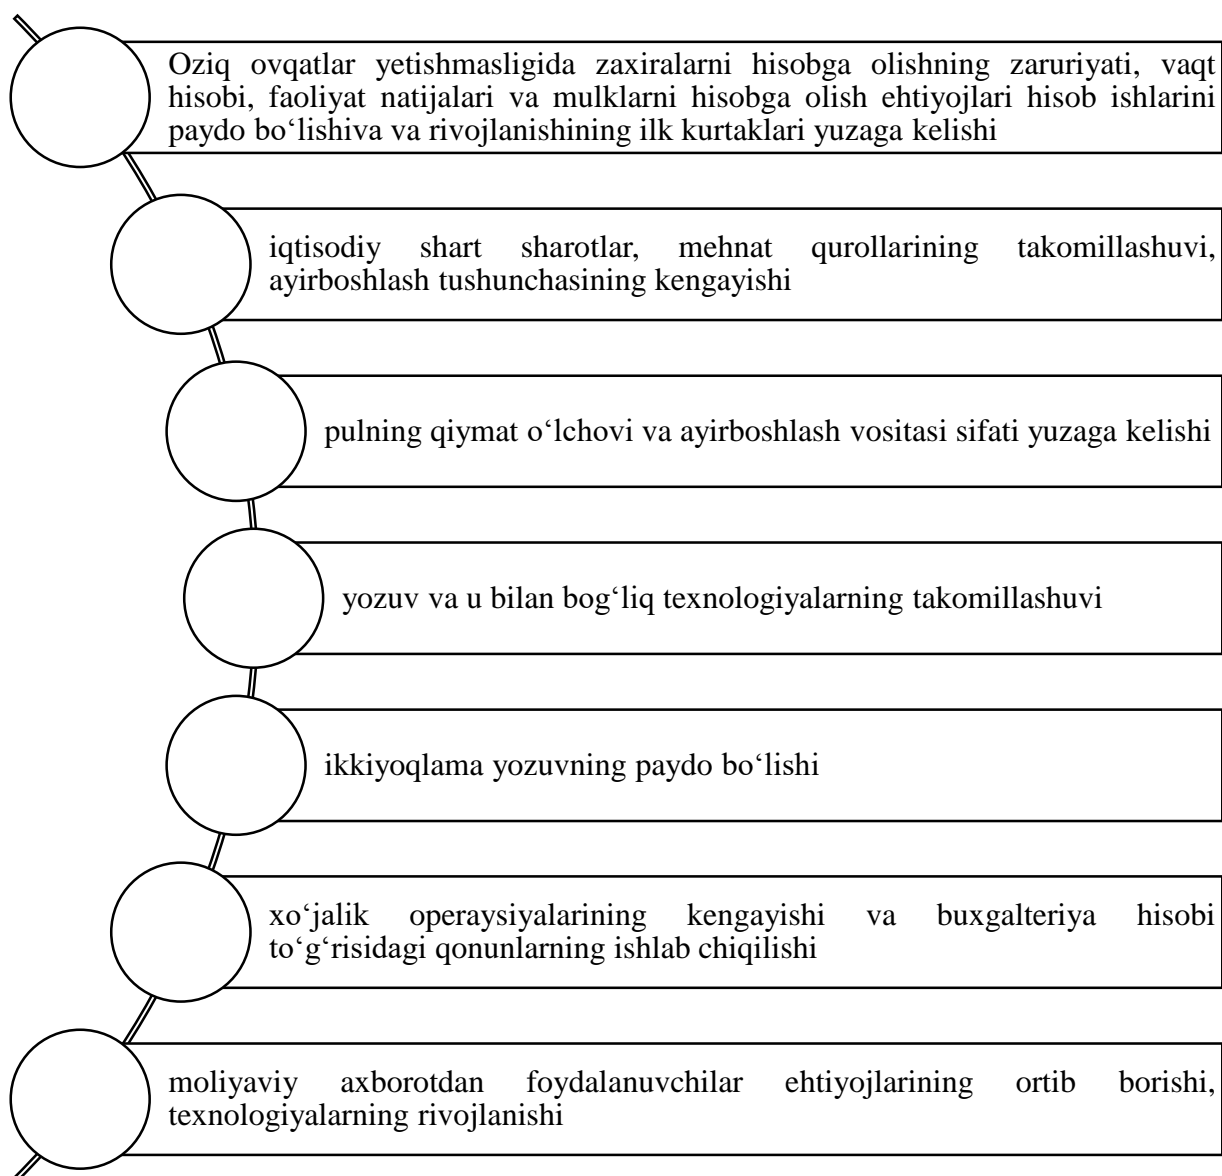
Oziq ovqatlar yetishmasligida zaxiralarni hisobga olishning zaruriyati, vaqt hisobi, faoliyat natijalari va mulklarni hisobga olish ehtiyojlari hisob ishlarini paydo bo‘lishiva va rivojlanishining ilk kurtaklari yuzaga kelishi

iqtisodiy shart sharotlar, mehnat qurollarining takomillashuvi, ayirboshlash tushunchasining kengayishi

pulning qiymat o‘lchovi va ayirboshlash vositasi sifati yuzaga kelishi

yozuv va u bilan bog‘liq texnologiyalarning takomillashuvi

ikkiyoqlama yozuvning paydo bo‘lishi

xo‘jalik operaysiyalarining kengayishi va buxgalteriya hisobi to‘g‘risidagi qonunlarning ishlab chiqilishi

moliyaviy axborotdan foydalanuvchilar ehtiyojlarining ortib borishi, texnologiyalarning rivojlanishi